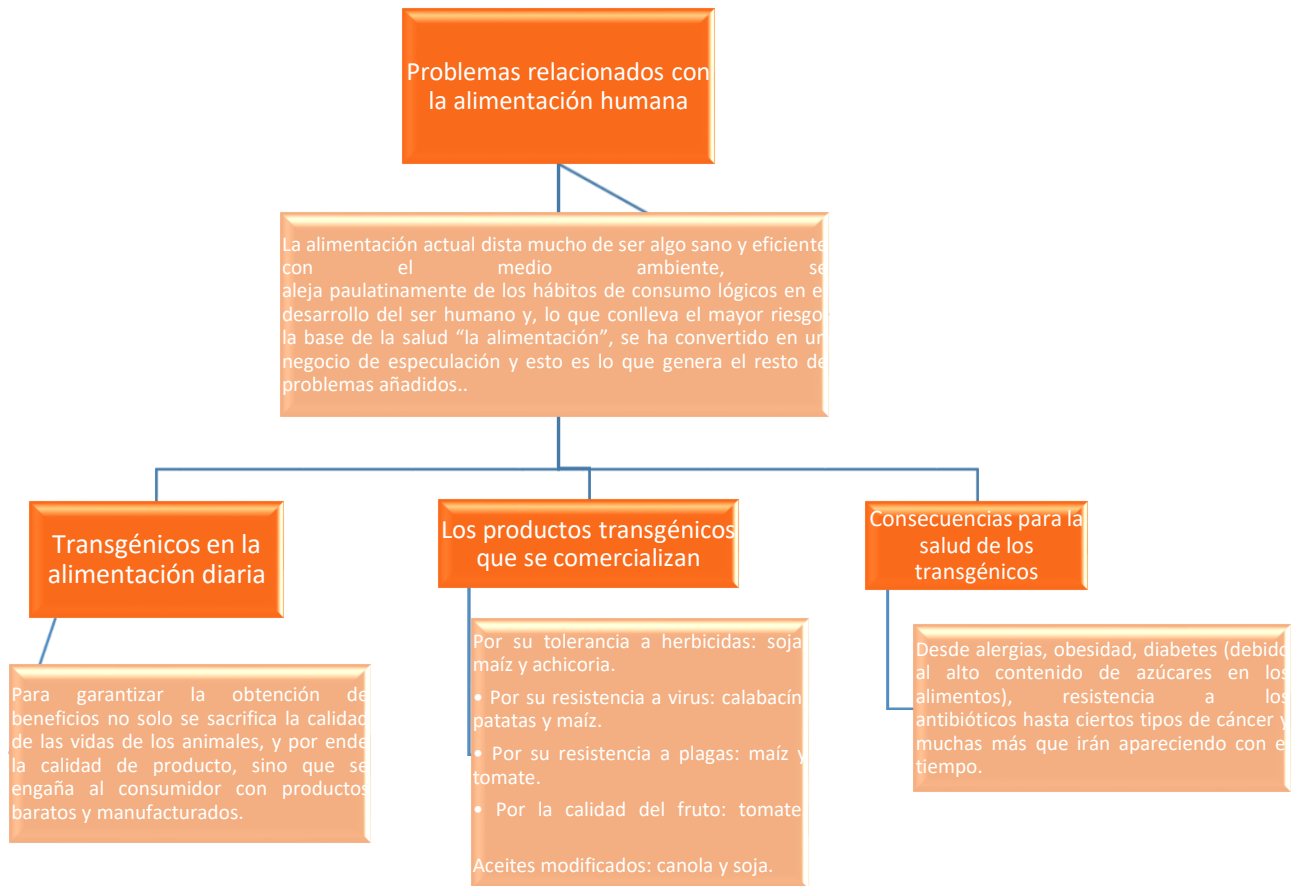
Problemas relacionados con la alimentación humana

La alimentación actual dista mucho de ser algo sano y eficiente con el medio ambiente, se aleja paulatinamente de los hábitos de consumo lógicos en el desarrollo del ser humano y, lo que conlleva el mayor riesgo la base de la salud "la alimentación", se ha convertido en un negocio de especulación y esto es lo que genera el resto de problemas añadidos..

Transgénicos en la alimentación diaria

Para garantizar la obtención de beneficios no solo se sacrifica la calidad de las vidas de los animales, y por ende la calidad de producto, sino que se engaña al consumidor con productos baratos y manufacturados.

Los productos transgénicos que se comercializan

Por su tolerancia a herbicidas: soja maíz y achicoria.

• Por su resistencia a virus: calabacín patatas y maíz.

• Por su resistencia a plagas: maíz y tomate.

• Por la calidad del fruto: tomate

Aceites modificados: canola y soja.

Consecuencias para la salud de los transgénicos

Desde alergias, obesidad, diabetes (debido al alto contenido de azúcares en los alimentos), resistencia a los antibióticos hasta ciertos tipos de cáncer y muchas más que irán apareciendo con el tiempo.